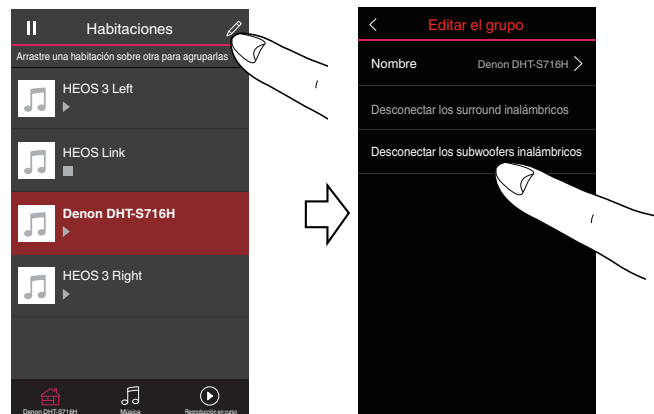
Habitaciones

Arrastre una habitación sobre otra para agruparlas

HEOS 3 Left

HEOS Link

Denon DHT-S716H

HEOS 3 Right

Denon DHT-S716H

Música

Reproducción en curso

Editar el grupo

Nombre

Denon DHT-S716H

Desconectar los surround inalámbricos

Desconectar los subwoofers inalámbricos